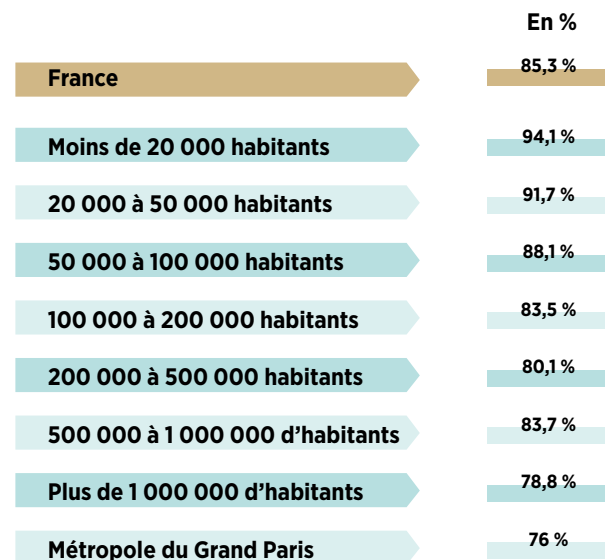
En %

| | |
|---|---|
| France | 85,3 % |
| Moins de 20 000 habitants | 94,1 % |
| 20 000 à 50 000 habitants | 91,7 % |
| 50 000 à 100 000 habitants | 88,1 % |
| 100 000 à 200 000 habitants | 83,5 % |
| 200 000 à 500 000 habitants | 80,1 % |
| 500 000 à 1 000 000 d'habitants | 83,7 % |
| Plus de 1 000 000 d'habitants | 78,8 % |
| Métropole du Grand Paris | 76 % |